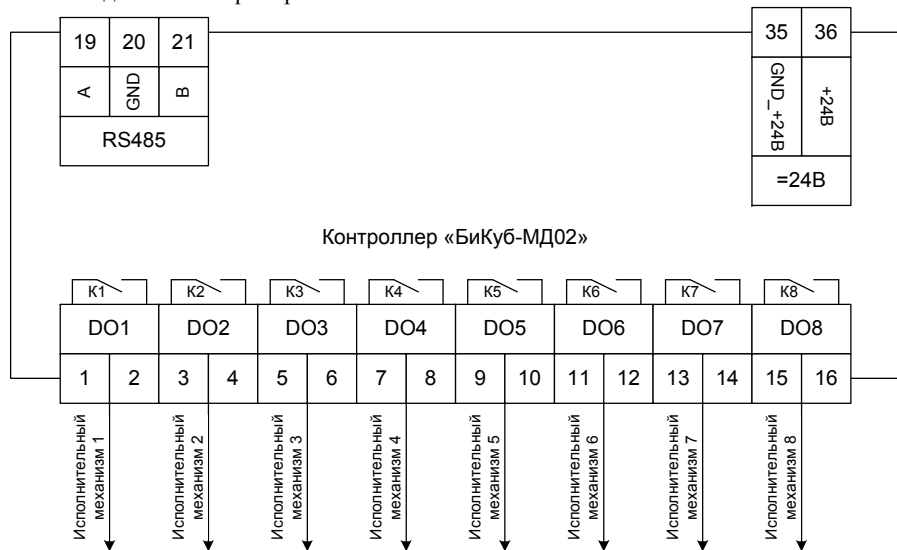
| 19 | 20 | 21 |
|---|---|---|
| A | GND | B |
| RS485 | | |

| 35 | 36 |
|---|---|
| GND_+24В | +24В |
| =24В | |

Контроллер «БиКуб-МД02»

К1 К2 К3 К4 К5 К6 К7 К8

| DO1 | | DO2 | | DO3 | | DO4 | | DO5 | | DO6 | | DO7 | | DO8 | |
|---|---|---|---|---|---|---|---|---|---|---|---|---|---|---|---|
| 1 | 2 | 3 | 4 | 5 | 6 | 7 | 8 | 9 | 10 | 11 | 12 | 13 | 14 | 15 | 16 |

Исполнительный механизм 1

Исполнительный механизм 2

Исполнительный механизм 3

Исполнительный механизм 4

Исполнительный механизм 5

Исполнительный механизм 6

Исполнительный механизм 7

Исполнительный механизм 8